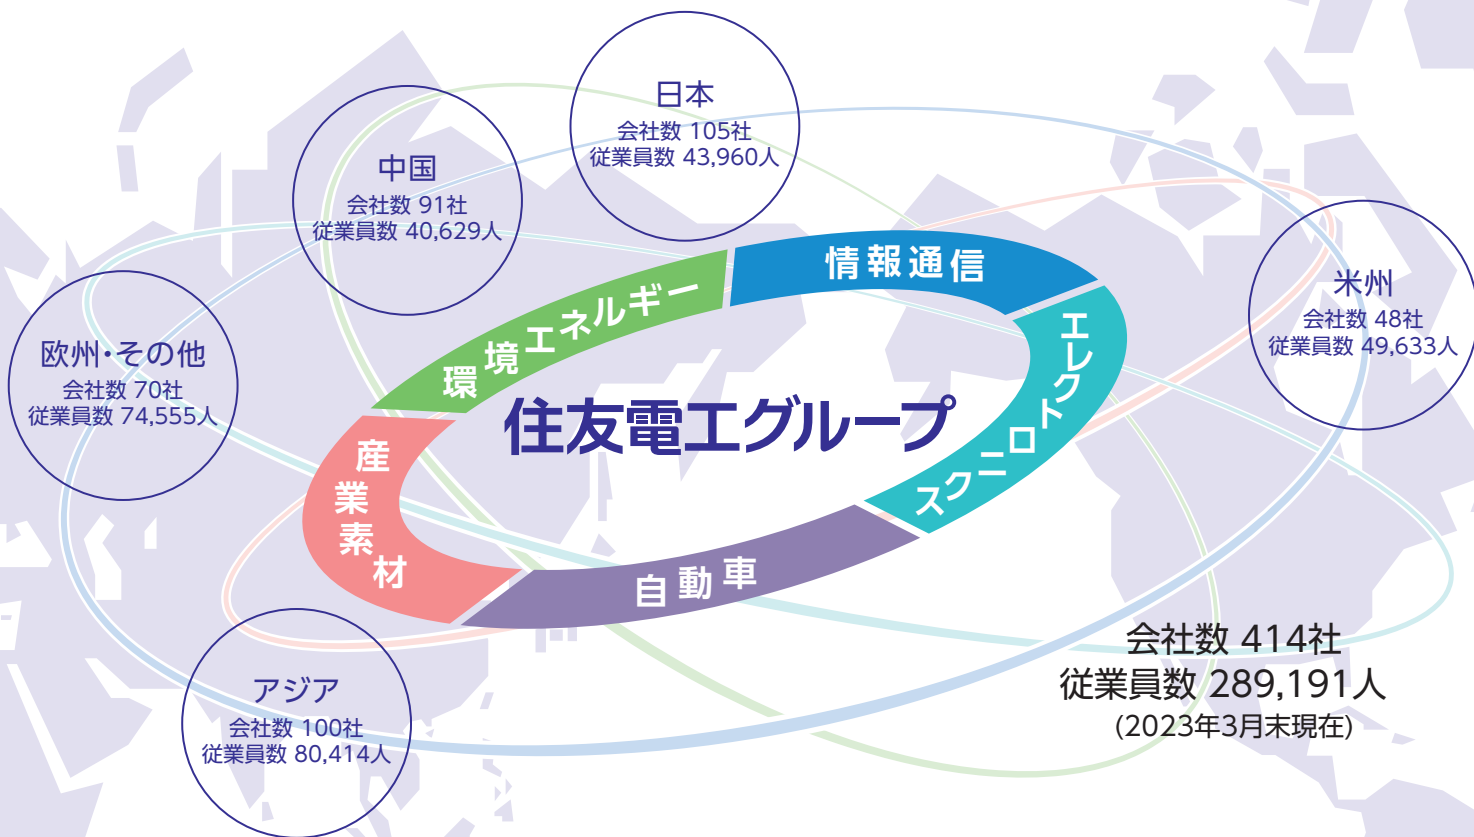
日本
会社数 105社
従業員数 43,960人

中国
会社数 91社
従業員数 40,629人

米州
会社数 48社
従業員数 49,633人

欧州・その他
会社数 70社
従業員数 74,555人

アジア
会社数 100社
従業員数 80,414人

情報通信

環境エネルギー

エレクトロニクス

住友電工グループ

産業素材

自動車

会社数 414社
従業員数 289,191人
(2023年3月末現在)